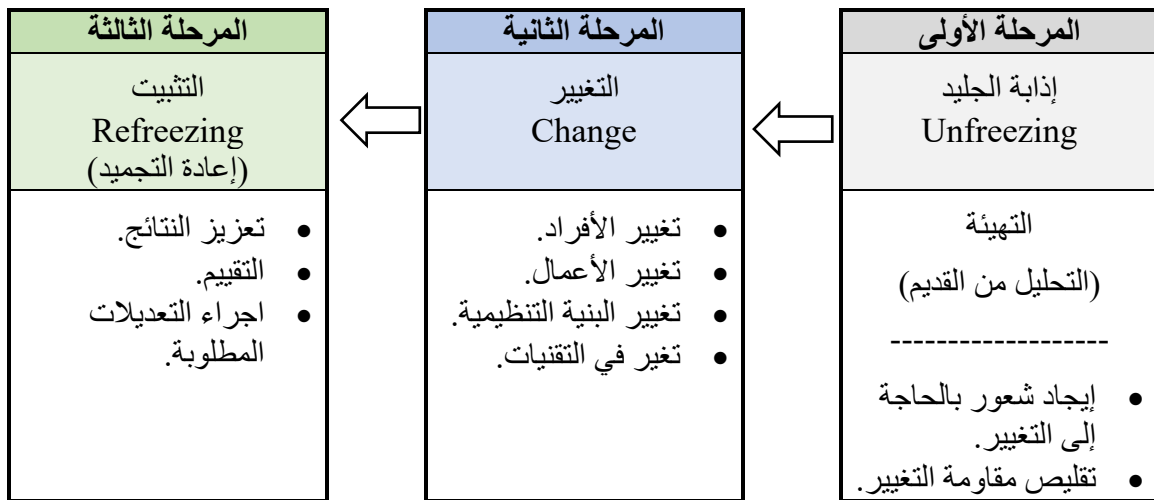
المرحلة الأولى

إذابة الجليد
Unfreezing

التهيئة

(التحليل من القديم)

-------------------

- إيجاد شعور بالحاجة إلى التغيير.
- تقليص مقاومة التغيير.

المرحلة الثانية

التغيير
Change

- تغيير الأفراد.
- تغيير الأعمال.
- تغيير البنية التنظيمية.
- تغير في التقنيات.

المرحلة الثالثة

التثبيت
Refreezing
(إعادة التجميد)

- تعزيز النتائج.
- التقييم.
- اجراء التعديلات المطلوبة.